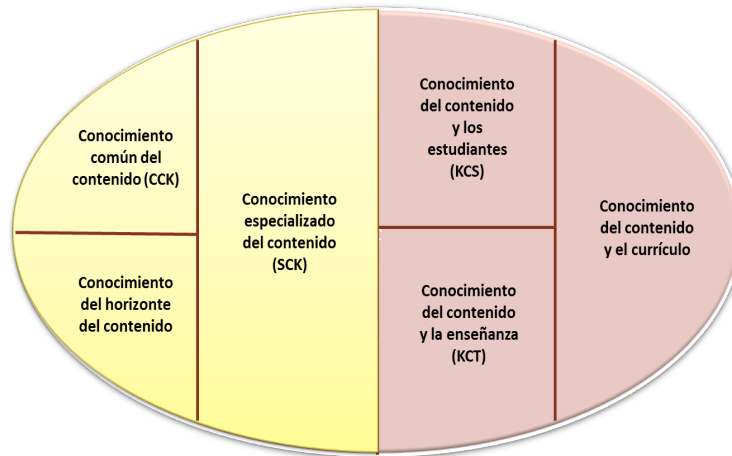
Conocimiento común del contenido (CCK)

Conocimiento del horizonte del contenido

Conocimiento especializado del contenido (SCK)

Conocimiento del contenido y los estudiantes (KCS)

Conocimiento del contenido y la enseñanza (KCT)

Conocimiento del contenido y el currículo